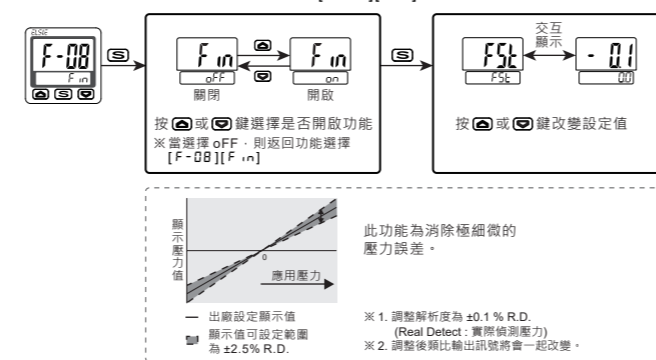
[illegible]

F-08
F in

S

F in
oFF
關閉

F in
on
開啟

按 ▲ 或 ▼ 鍵選擇是否開啟功能
※當選擇 oFF，則返回功能選擇 [F-08][F in]

S

交互顯示

FSt
FSt

- 0.1
00

按 ▲ 或 ▼ 鍵改變設定值

顯示壓力值

0

應用壓力

此功能為消除極細微的壓力誤差。

— 出廠設定顯示值

顯示值可設定範圍為 ±2.5% R.D.

※1. 調整解析度為 ±0.1 % R.D. (Real Detect : 實際偵測壓力)
※2. 調整後類比輸出訊號將會一起改變。